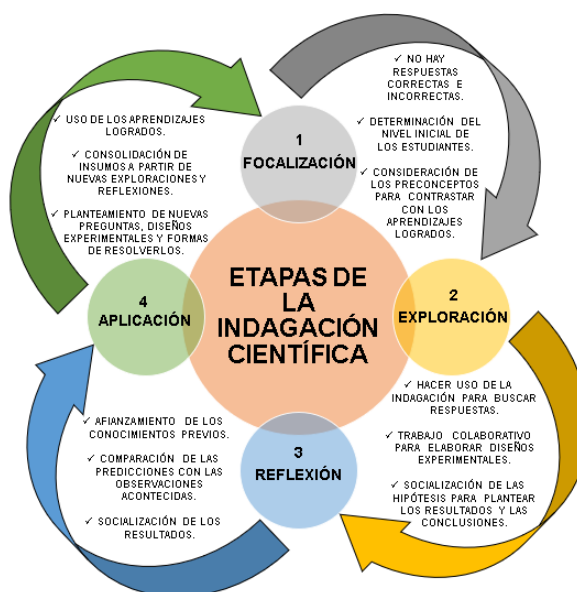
ETAPAS DE LA INDAGACIÓN CIENTÍFICA

1
FOCALIZACIÓN

✓ NO HAY RESPUESTAS CORRECTAS E INCORRECTAS.

✓ DETERMINACIÓN DEL NIVEL INICIAL DE LOS ESTUDIANTES.

✓ CONSIDERACIÓN DE LOS PRECONCEPTOS PARA CONTRASTAR CON LOS APRENDIZAJES LOGRADOS.

2
EXPLORACIÓN

✓ HACER USO DE LA INDAGACIÓN PARA BUSCAR RESPUESTAS.

✓ TRABAJO COLABORATIVO PARA ELABORAR DISEÑOS EXPERIMENTALES.

✓ SOCIALIZACIÓN DE LAS HIPÓTESIS PARA PLANTEAR LOS RESULTADOS Y LAS CONCLUSIONES.

3
REFLEXIÓN

✓ AFIANZAMIENTO DE LOS CONOCIMIENTOS PREVIOS.

✓ COMPARACIÓN DE LAS PREDICCIONES CON LAS OBSERVACIONES ACONTECIDAS.

✓ SOCIALIZACIÓN DE LOS RESULTADOS.

4
APLICACIÓN

✓ USO DE LOS APRENDIZAJES LOGRADOS.

✓ CONSOLIDACIÓN DE INSUMOS A PARTIR DE NUEVAS EXPLORACIONES Y REFLEXIONES.

✓ PLANTEAMIENTO DE NUEVAS PREGUNTAS, DISEÑOS EXPERIMENTALES Y FORMAS DE RESOLVERLOS.